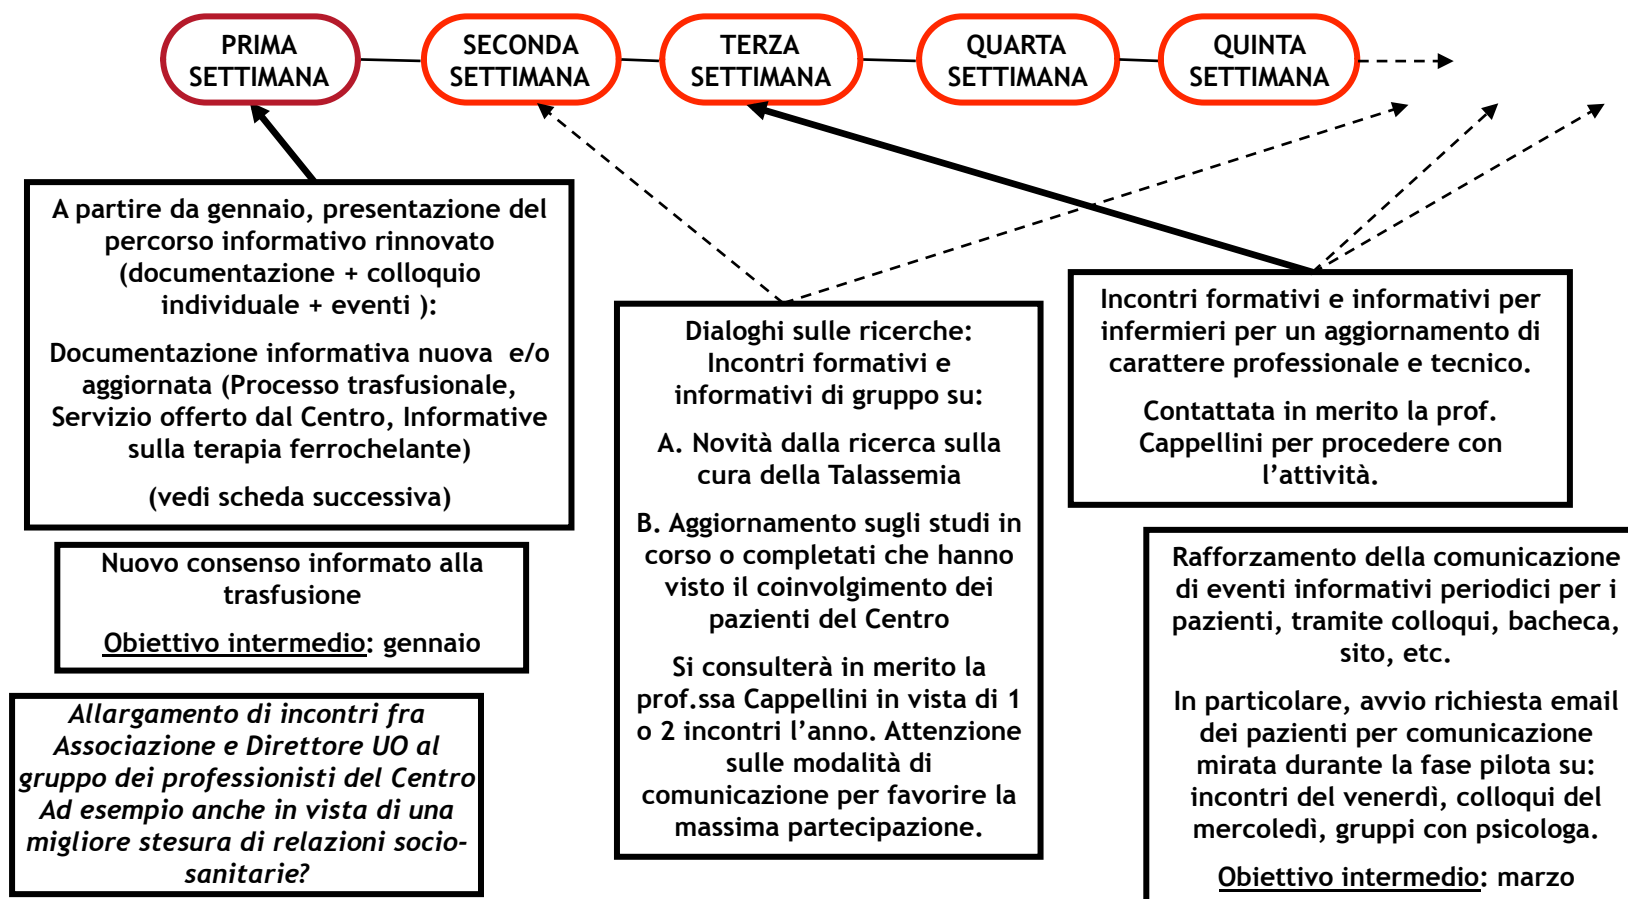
PRIMA SETTIMANA

SECONDA SETTIMANA

TERZA SETTIMANA

QUARTA SETTIMANA

QUINTA SETTIMANA

A partire da gennaio, presentazione del percorso informativo rinnovato (documentazione + colloquio individuale + eventi ):

Documentazione informativa nuova e/o aggiornata (Processo trasfusionale, Servizio offerto dal Centro, Informative sulla terapia ferrochelante)

(vedi scheda successiva)

Nuovo consenso informato alla trasfusione

Obiettivo intermedio: gennaio

Allargamento di incontri fra Associazione e Direttore UO al gruppo dei professionisti del Centro Ad esempio anche in vista di una migliore stesura di relazioni socio-sanitarie?

Dialoghi sulle ricerche: Incontri formativi e informativi di gruppo su:

A. Novità dalla ricerca sulla cura della Talassemia

B. Aggiornamento sugli studi in corso o completati che hanno visto il coinvolgimento dei pazienti del Centro

Si consulterà in merito la prof.ssa Cappellini in vista di 1 o 2 incontri l'anno. Attenzione sulle modalità di comunicazione per favorire la massima partecipazione.

Incontri formativi e informativi per infermieri per un aggiornamento di carattere professionale e tecnico.

Contattata in merito la prof. Cappellini per procedere con l'attività.

Rafforzamento della comunicazione di eventi informativi periodici per i pazienti, tramite colloqui, bacheca, sito, etc.

In particolare, avvio richiesta email dei pazienti per comunicazione mirata durante la fase pilota su: incontri del venerdì, colloqui del mercoledì, gruppi con psicologa.

Obiettivo intermedio: marzo